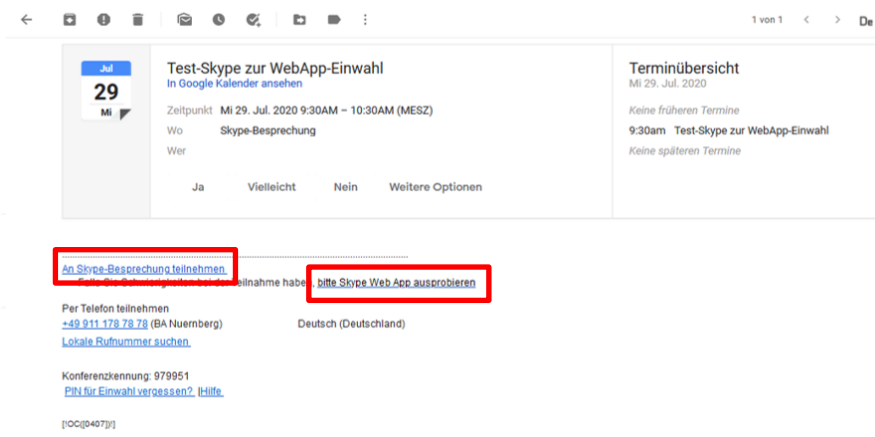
1 von 1

De

Jul
29
Mi

Test-Skype zur WebApp-Einwahl
In Google Kalender ansehen

Zeitpunkt Mi 29. Jul. 2020 9:30AM – 10:30AM (MESZ)
Wo Skype-Besprechung
Wer

Ja Vielleicht Nein Weitere Optionen

Terminübersicht
Mi 29. Jul. 2020

Keine früheren Termine
9:30am Test-Skype zur WebApp-Einwahl
Keine späteren Termine

An Skype-Besprechung teilnehmen
Falls Sie Schwierigkeiten bei der Teilnahme haben, bitte Skype Web App ausprobieren

Per Telefon teilnehmen
+49 911 178 78 78 (BA Nuernberg) Deutsch (Deutschland)
Lokale Rufnummer suchen

Konferenzkennung: 979951
PIN für Einwahl vergessen? |Hilfe

[!OC([0407])!]